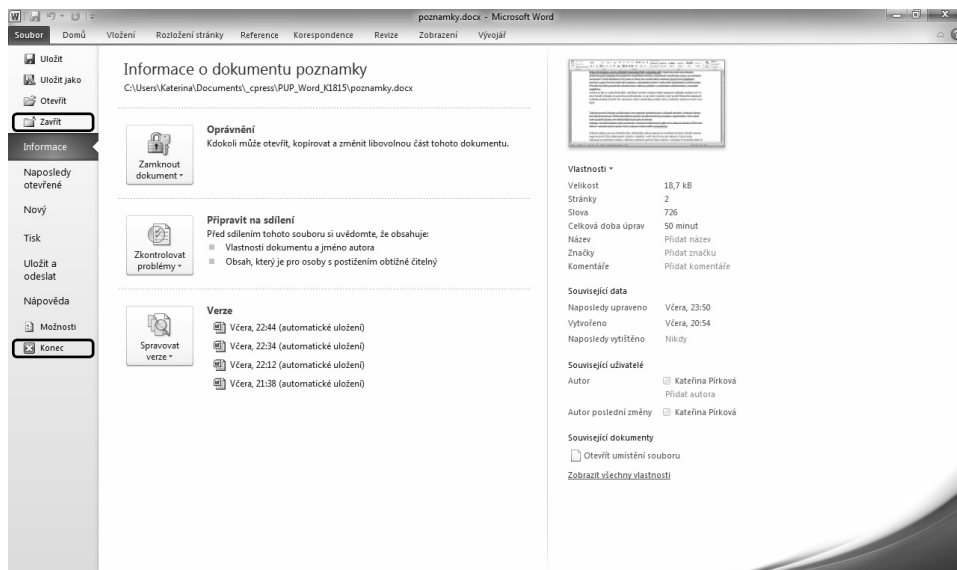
poznamky.docx - Microsoft Word

Soubor Domů Vložení Rozložení stránky Reference Korespondence Revize Zobrazení Vývojář

Uložit
Uložit jako
Otevřít
Zavřít
Informace
Naposledy otevřené
Nový
Tisk
Uložit a odeslat
Nápověda
Možnosti
Konec

Informace o dokumentu poznamky
C:\Users\Katerina\Documents\_cpress\PUP_Word_K1815\poznamky.docx

Zamknout dokument
Oprávnění
Kdokoli může otevřít, kopírovat a změnit libovolnou část tohoto dokumentu.

Zkontrolovat problémy
Připravit na sdílení
Před sdílením tohoto souboru si uvědomte, že obsahuje:
Vlastnosti dokumentu a jméno autora
Obsah, který je pro osoby s postižením obtížně čitelný

Spravovat verze
Verze
Včera, 22:44 (automatické uložení)
Včera, 22:34 (automatické uložení)
Včera, 22:12 (automatické uložení)
Včera, 21:38 (automatické uložení)

Vlastnosti
| Velikost | 18,7 kB |
|---|---|
| Stránky | 2 |
| Slova | 726 |
| Celková doba úprav | 50 minut |
| Název | Přidat název |
| Značky | Přidat značku |
| Komentáře | Přidat komentáře |

Související data
| Naposledy upraveno | Včera, 23:50 |
|---|---|
| Vytvořeno | Včera, 20:54 |
| Naposledy vytištěno | Nikdy |

Související uživatelé
Autor Kateřina Pírková
Přidat autora
Autor poslední změny Kateřina Pírková

Související dokumenty
Otevřít umístění souboru
Zobrazit všechny vlastnosti